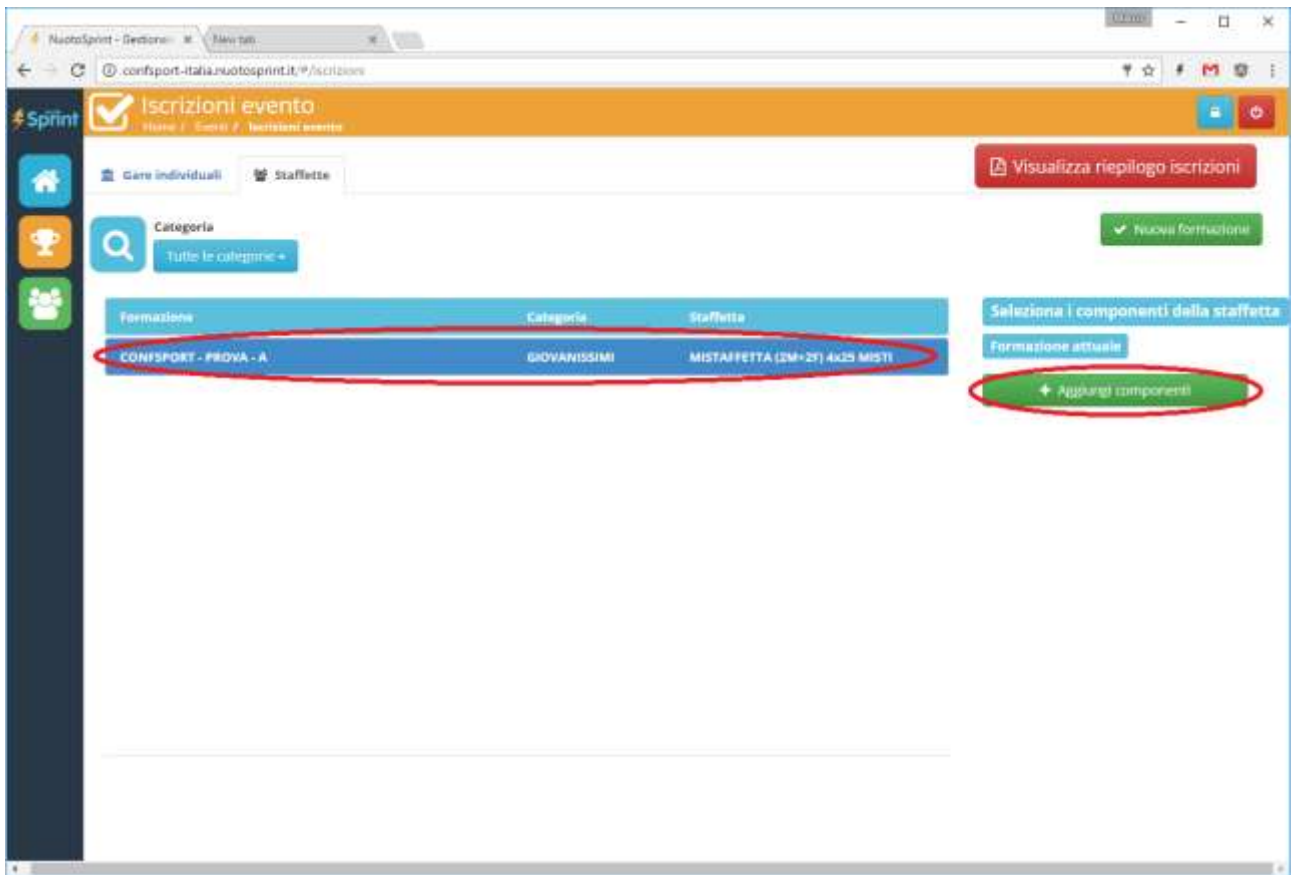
NuotoSprint - Gestione × New tab ×

confsport-italia.nuotosprint.it/#/iscrizioni

Sprint

Iscrizioni evento

Home / Eventi / Iscrizioni evento

Gare individuali

Staffette

Visualizza riepilogo iscrizioni

Categoria

Tutte le categorie

Nuova formazione

| Formazione | Categoria | Staffetta |
|---|---|---|
| CONFSPORT - PROVA - A | GIOVANISSIMI | MISTAFFETTA (2M+2F) 4x25 MISTI |

Seleziona i componenti della staffetta

Formazione attuale

+ Aggiungi componenti